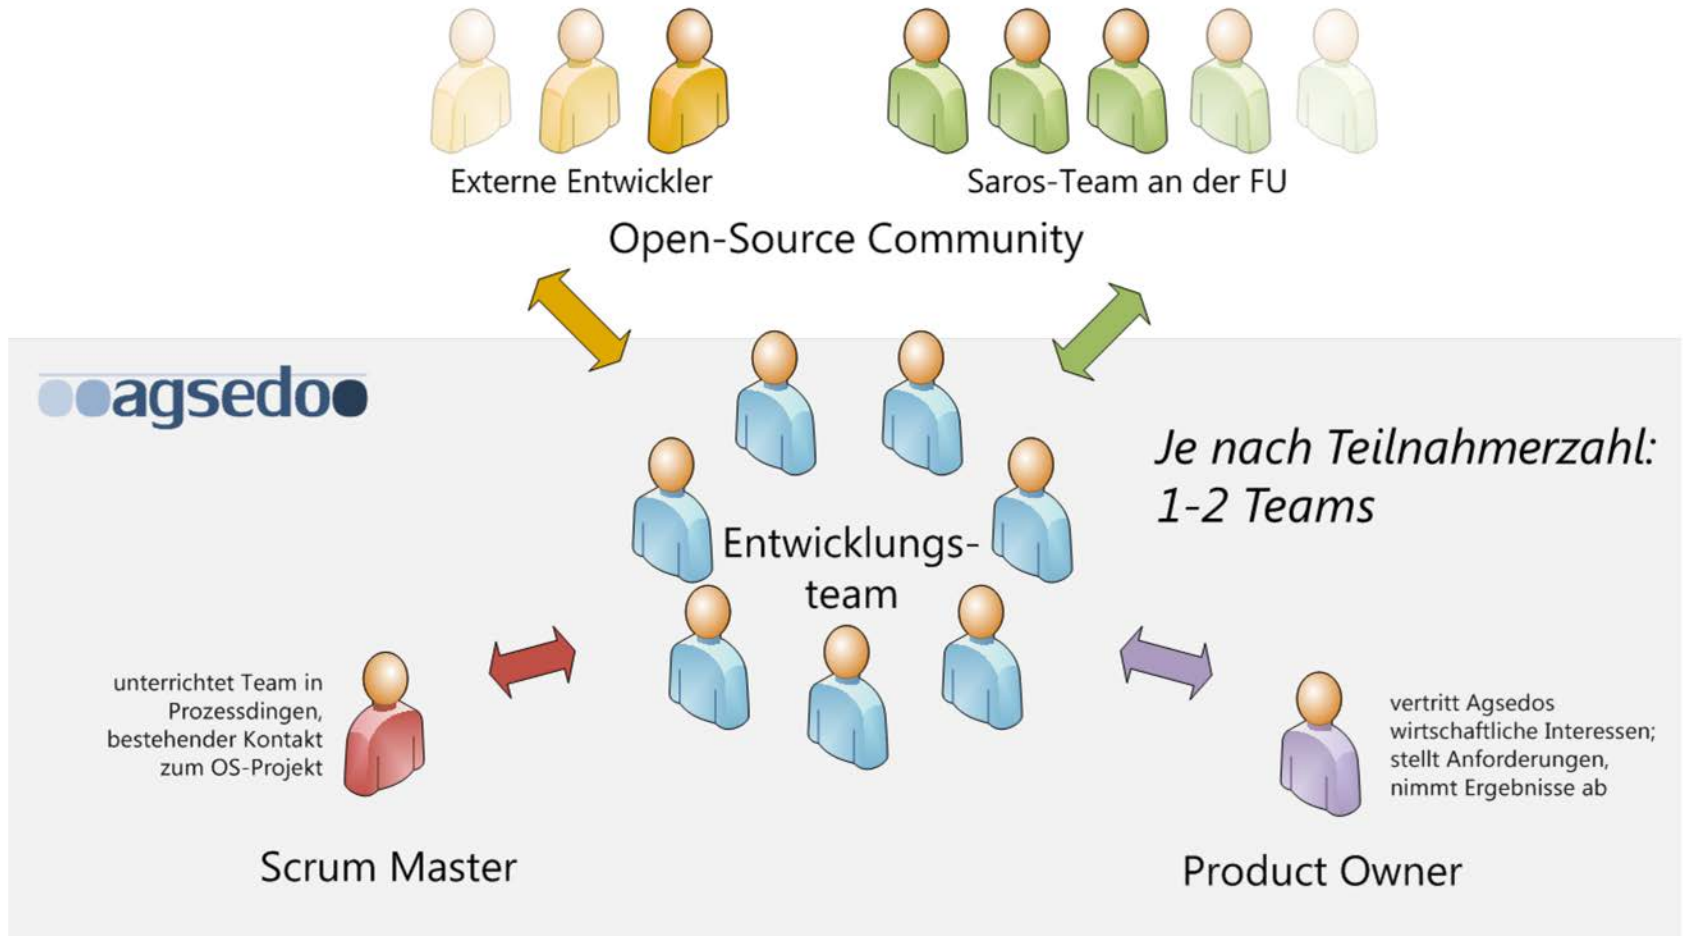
Externe Entwickler

Saros-Team an der FU

Open-Source Community

agsedo

Je nach Teilnahmerzahl: 1-2 Teams

Entwicklungsteam

unterrichtet Team in Prozessdingen, bestehender Kontakt zum OS-Projekt

Scrum Master

vertritt Agsedos wirtschaftliche Interessen; stellt Anforderungen, nimmt Ergebnisse ab

Product Owner